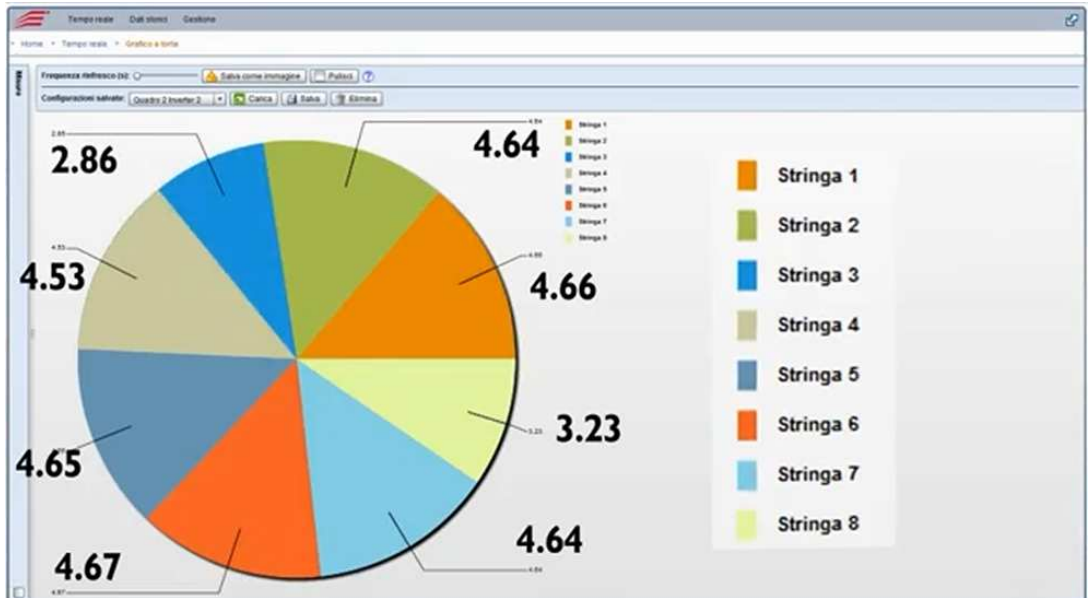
Tempo reale Dati storici Gestione

Home > Tempo reale > Grafico a torta

Misure

Frequenza refresco (s): Salva come immagine Pulisci ?

Configurazioni salvate: Quadro 2 Inverter 2 Carica Salva Elimina

2.85
2.86

4.64
4.64

4.53
4.53

4.66
4.66

3.23
3.23

4.65

4.64
4.64

4.67
4.67

Stringa 1
Stringa 2
Stringa 3
Stringa 4
Stringa 5
Stringa 6
Stringa 7
Stringa 8

Stringa 1
Stringa 2
Stringa 3
Stringa 4
Stringa 5
Stringa 6
Stringa 7
Stringa 8